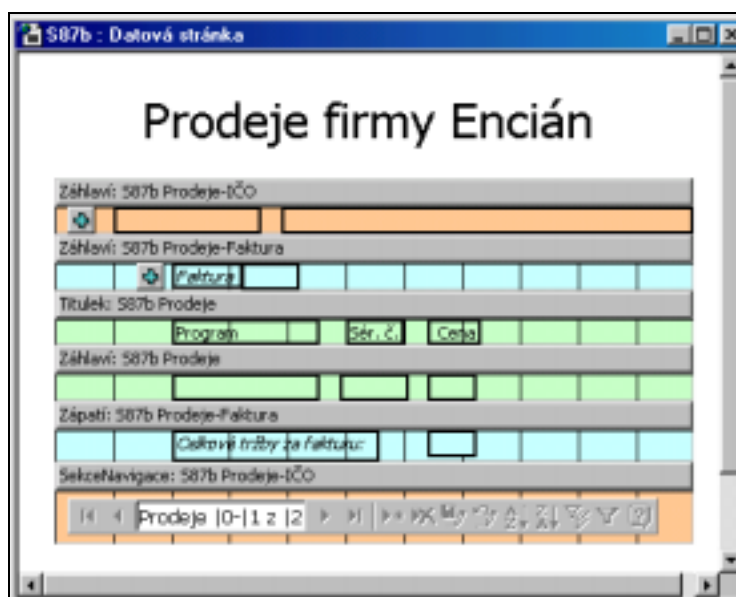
S87b : Datová stránka

Prodeje firmy Encián

Záhlaví: S87b Prodeje-IČO

Záhlaví: S87b Prodeje-Faktura

Faktura

Titulek: S87b Prodeje

Program

Sér. č.

Cena

Záhlaví: S87b Prodeje

Zápatí: S87b Prodeje-Faktura

Celkové tržby za fakturu:

SekceNavigace: S87b Prodeje-IČO

Prodeje |0-|1 z |2